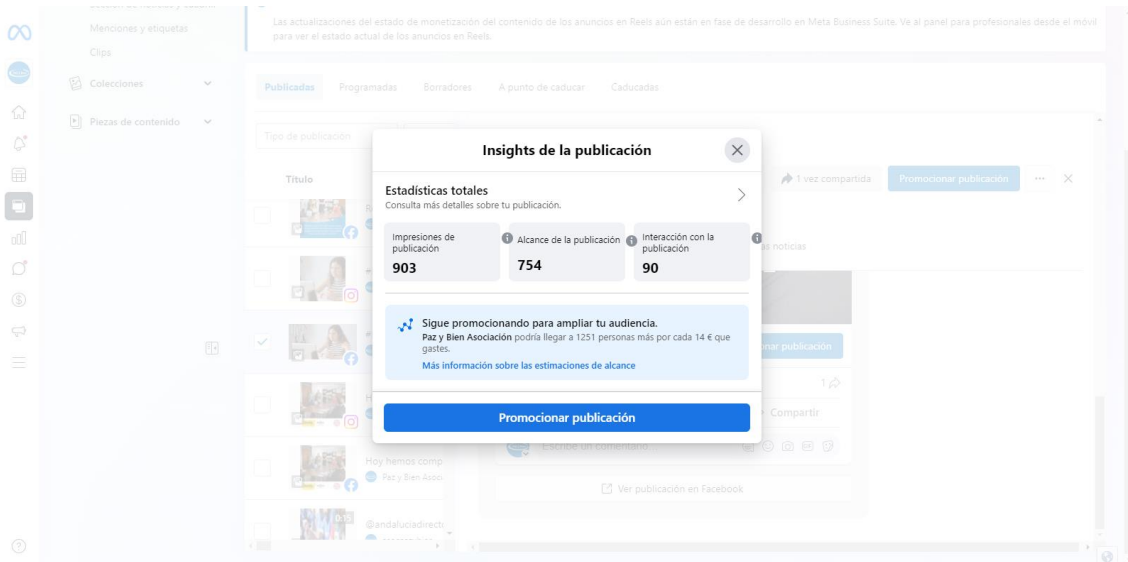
Menciones y etiquetas
Clips
Colecciones
Piezas de contenido

Las actualizaciones del estado de monetización del contenido de los anuncios en Reels aún están en fase de desarrollo en Meta Business Suite. Ve al panel para profesionales desde el móvil para ver el estado actual de los anuncios en Reels.

Publicadas Programadas Borradores A punto de caducar Caducadas

Tipo de publicación

Título

1 vez compartida Promocionar publicación

Hoy hemos comp
Paz y Bien Asoci
@andaluciadirect

Ver publicación en Facebook

Insights de la publicación

Estadísticas totales
Consulta más detalles sobre tu publicación.

Impresiones de publicación
903

Alcance de la publicación
754

Interacción con la publicación
90

Sigue promocionando para ampliar tu audiencia.
Paz y Bien Asociación podría llegar a 1251 personas más por cada 14 € que gastes.
Más información sobre las estimaciones de alcance

Promocionar publicación